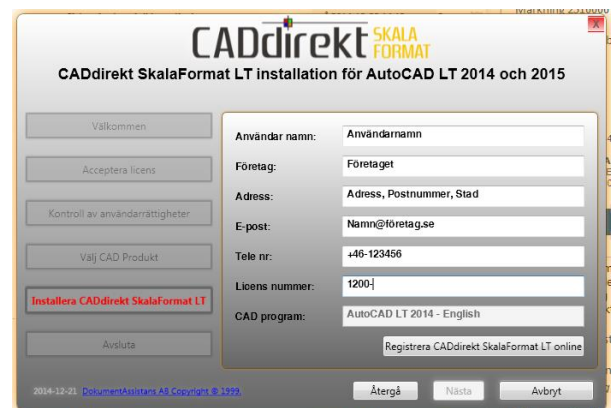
CADdirekt SKALA FORMAT

CADdirekt SkalaFormat LT installation för AutoCAD LT 2014 och 2015

Välkommen

Acceptera licens

Kontroll av användarrättigheter

Välj CAD Produkt

Installera CADdirekt SkalaFormat LT

Avsluta

| | |
|---|---|
| Användar namn: | Användarnamn |
| Företag: | Företaget |
| Adress: | Adress, Postnummer, Stad |
| E-post: | Namn@företag.se |
| Tele nr: | +46-123456 |
| Licens nummer: | 1200- |
| CAD program: | AutoCAD LT 2014 - English |

Registrera CADdirekt SkalaFormat LT online

2014-12-21 DokumentAssistans AB Copyright © 1999.

Återgå

Nästa

Avbryt

X

Markning 2510000